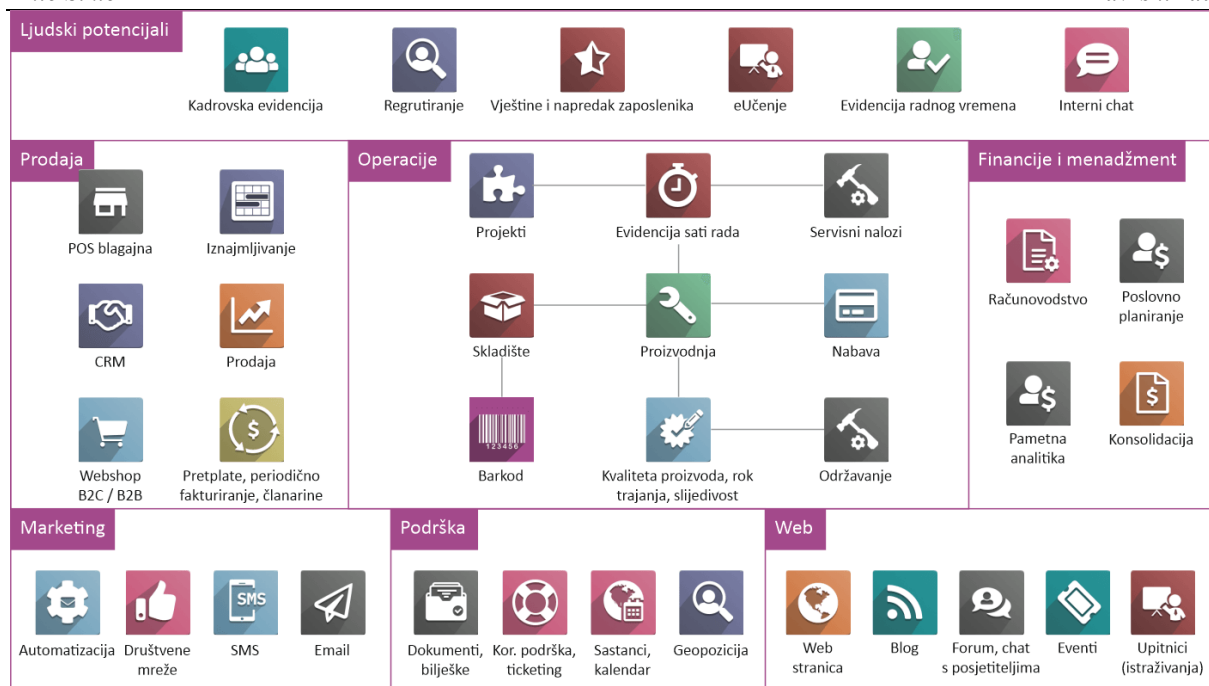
Ljudski potencijali

Kadrovska evidencija

Regrutiranje

Vještine i napredak zaposlenika

eUčenje

Evidencija radnog vremena

Interni chat

Prodaja

POS blagajna

Iznajmljivanje

CRM

Prodaja

Webshop B2C / B2B

Pretplate, periodično fakturiranje, članarine

Operacije

Projekti

Evidencija sati rada

Servisni nalozi

Skladište

Proizvodnja

Nabava

Barkod

Kvaliteta proizvoda, rok trajanja, slijedivost

Održavanje

Financije i menadžment

Računovodstvo

Poslovno planiranje

Pametna analitika

Konsolidacija

Marketing

Automatizacija

Društvene mreže

SMS

Email

Podrška

Dokumenti, bilješke

Kor. podrška, ticketing

Sastanci, kalendar

Geopozicija

Web

Web stranica

Blog

Forum, chat s posjetiteljima

Eventi

Upitnici (istraživanja)